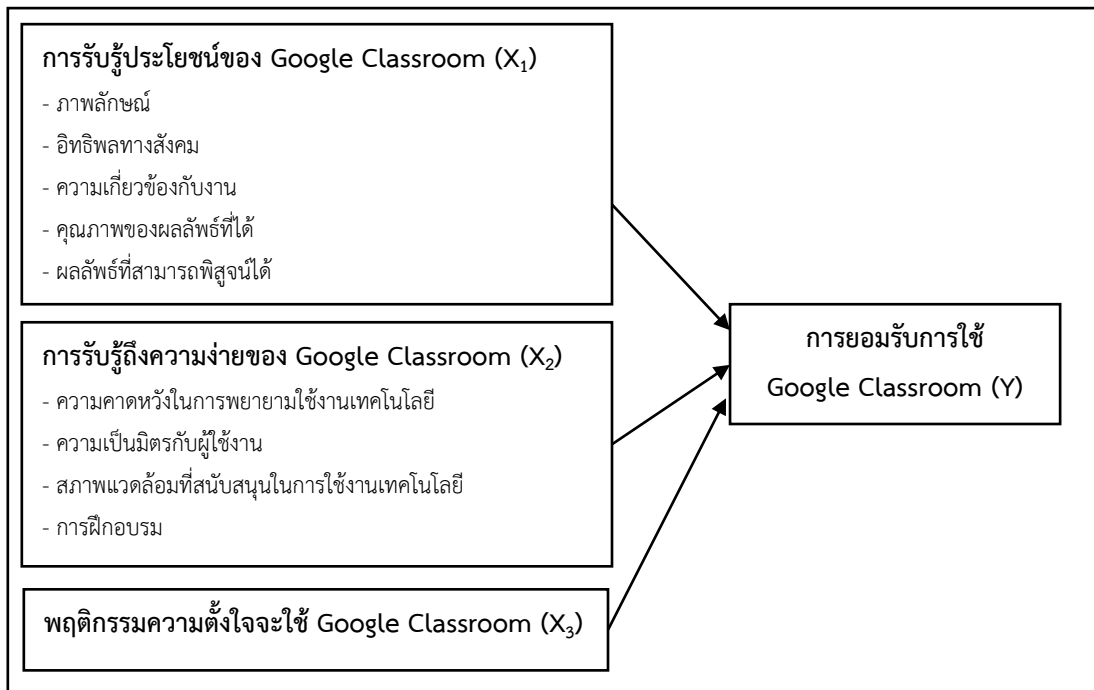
การรับรู้ประโยชน์ของ Google Classroom ($X_1$)

- ภาพลักษณ์
- อิทธิพลทางสังคม
- ความเกี่ยวข้องกับงาน
- คุณภาพของผลลัพธ์ที่ได้
- ผลลัพธ์ที่สามารถพิสูจน์ได้

การรับรู้ถึงความง่ายของ Google Classroom ($X_2$)

- ความคาดหวังในการพยายามใช้งานเทคโนโลยี
- ความเป็นมิตรกับผู้ใช้งาน
- สภาพแวดล้อมที่สนับสนุนในการใช้งานเทคโนโลยี
- การฝึกอบรม

พฤติกรรมความตั้งใจจะใช้ Google Classroom ($X_3$)

การยอมรับการใช้ Google Classroom (Y)